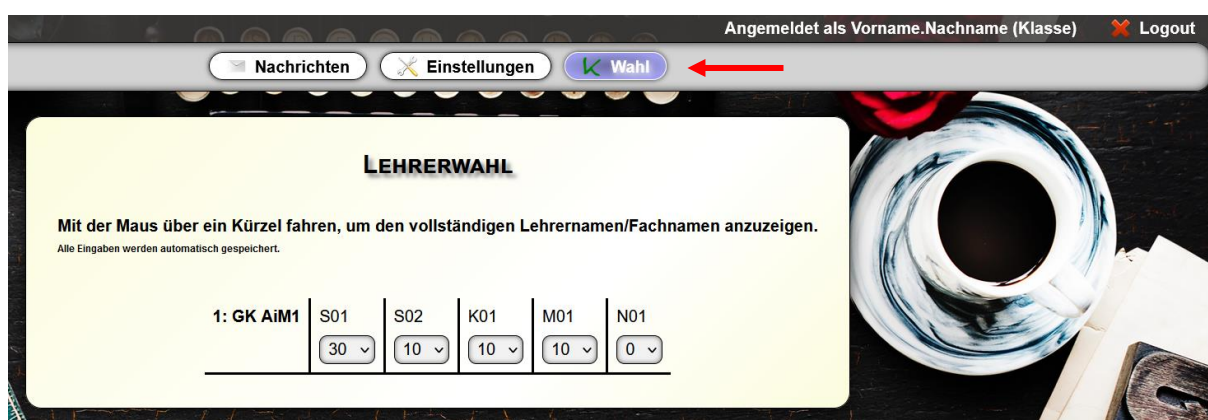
Angemeldet als Vorname.Nachname (Klasse) Logout

Nachrichten Einstellungen Wahl

LEHRERWAHL

Mit der Maus über ein Kürzel fahren, um den vollständigen Lehrernamen/Fachnamen anzuzeigen.

Alle Eingaben werden automatisch gespeichert.

| 1: GK AiM1 | S01 | S02 | K01 | M01 | N01 |
|---|---|---|---|---|---|
| | 30 | 10 | 10 | 10 | 0 |